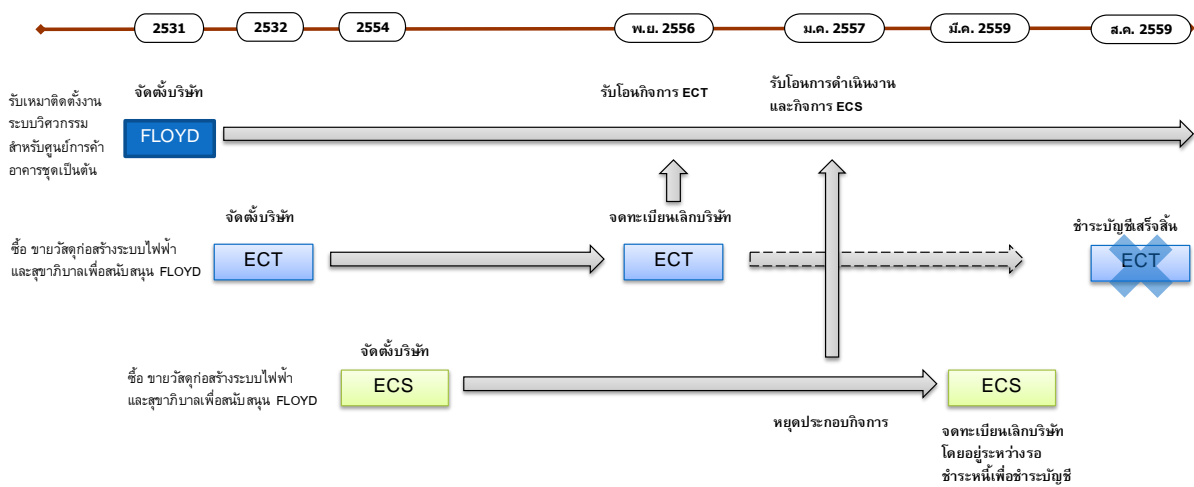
2531

2532

2554

พ.ย. 2556

ม.ค. 2557

มี.ค. 2559

ส.ค. 2559

รับเหมาติดตั้งงานระบบวิศวกรรมสำหรับศูนย์การค้า อาคารชุดเป็นต้น

จัดตั้งบริษัท

FLOYD

รับโอนกิจการ ECT

รับโอนการดำเนินงานและกิจการ ECS

จัดตั้งบริษัท

ซื้อ ขายวัสดุก่อสร้างระบบไฟฟ้า และสุขาภิบาลเพื่อสนับสนุน FLOYD

ECT

จดทะเบียนเลิกบริษัท

ECT

ชำระบัญชีเสร็จสิ้น

ECT

จัดตั้งบริษัท

ซื้อ ขายวัสดุก่อสร้างระบบไฟฟ้า และสุขาภิบาลเพื่อสนับสนุน FLOYD

ECS

ECS

หยุดประกอบกิจการ

จดทะเบียนเลิกบริษัท โดยอยู่ระหว่างรอชำระหนี้เพื่อชำระบัญชี